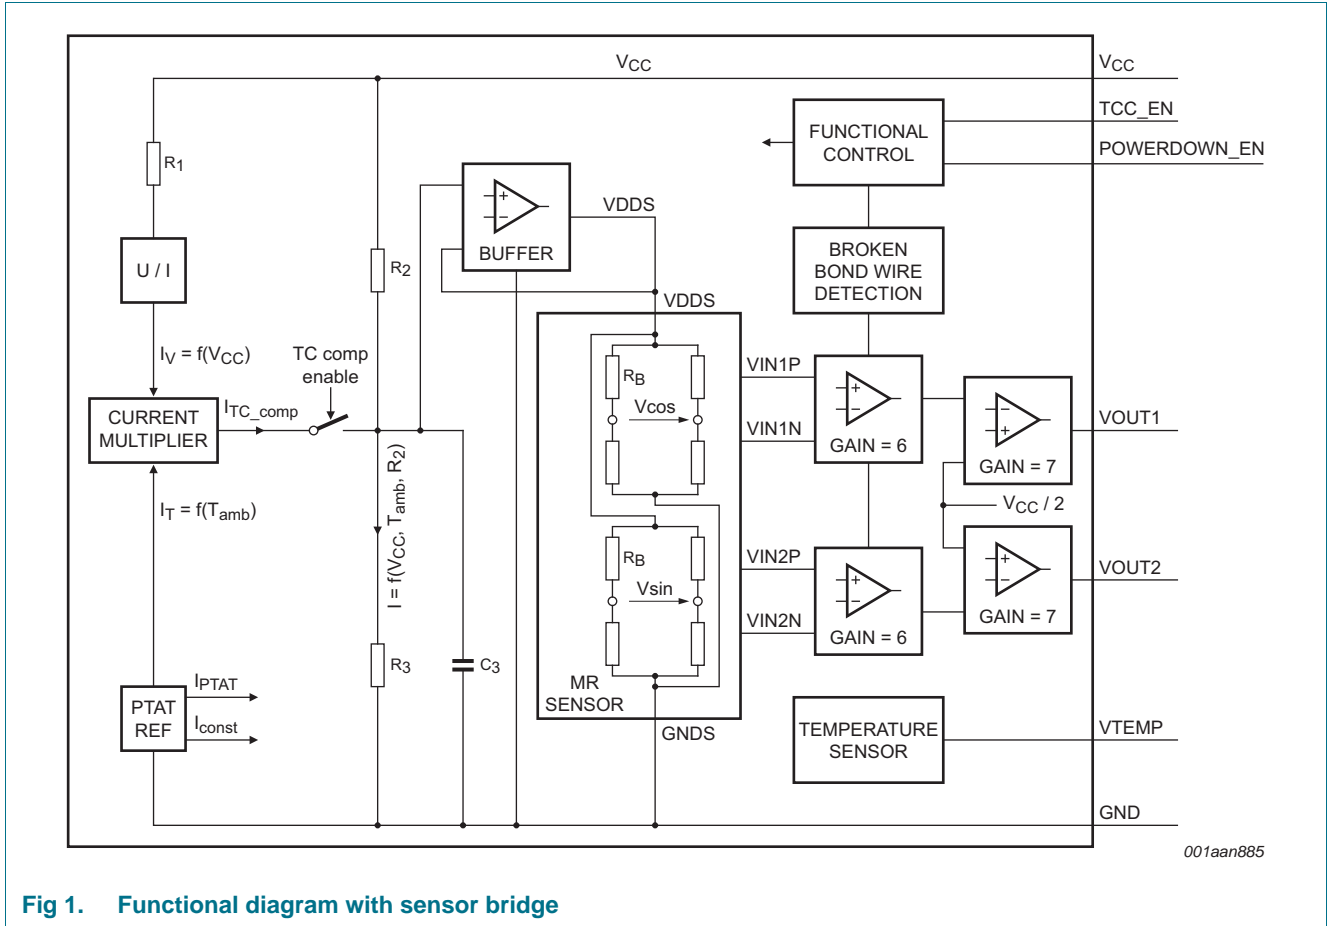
$V_{CC}$

$V_{CC}$

TCC_EN

POWERDOWN_EN

FUNCTIONAL CONTROL

$R_1$

BUFFER

VDDS

$R_2$

U / I

BROKEN BOND WIRE DETECTION

VDDS

$I_V = f(V_{CC})$

TC comp enable

$R_B$

VIN1P

CURRENT MULTIPLIER

$I_{TC\_comp}$

Vcos

VIN1N

GAIN = 6

GAIN = 7

VOUT1

$I = f(V_{CC}, T_{amb}, R_2)$

$I_T = f(T_{amb})$

$V_{CC} / 2$

$R_B$

VIN2P

VOUT2

Vsin

VIN2N

GAIN = 6

GAIN = 7

$R_3$

$C_3$

$I_{PTAT}$

MR SENSOR

PTAT REF

$I_{const}$

TEMPERATURE SENSOR

VTEMP

GNDS

GND

001aan885

Fig 1. Functional diagram with sensor bridge